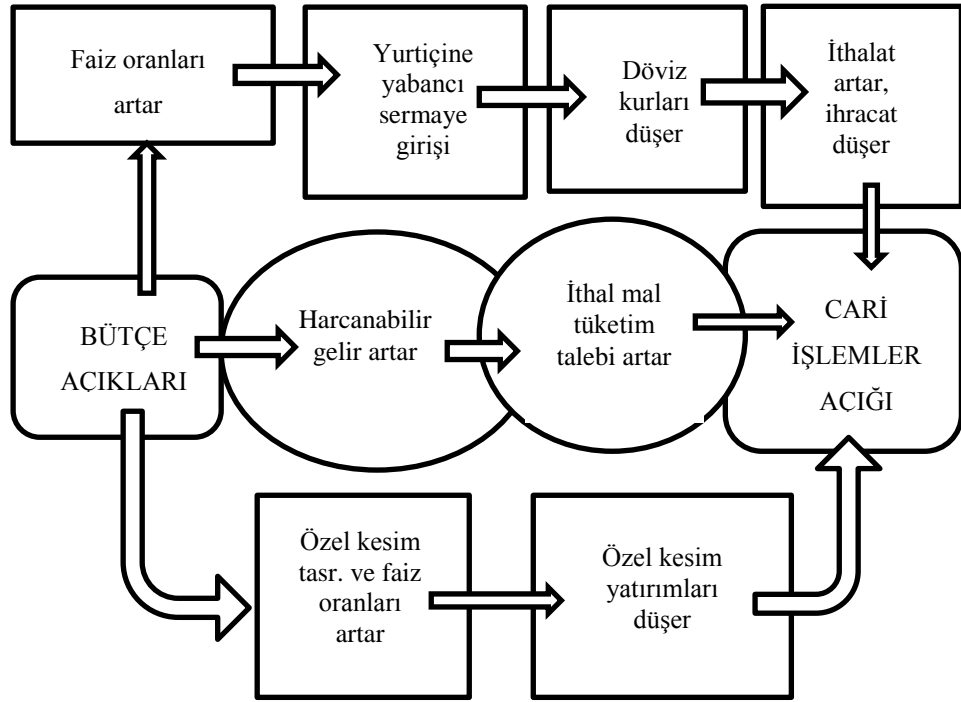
Faiz oranları artar

Yurtiçine yabancı sermaye girişi

Döviz kurları düşer

İthalat artar, ihracat düşer

BÜTÇE AÇIKLARI

Harcanabilir gelir artar

İthal mal tüketim talebi artar

CARİ İŞLEMLER AÇIĞI

Özel kesim tasr. ve faiz oranları artar

Özel kesim yatırımları düşer